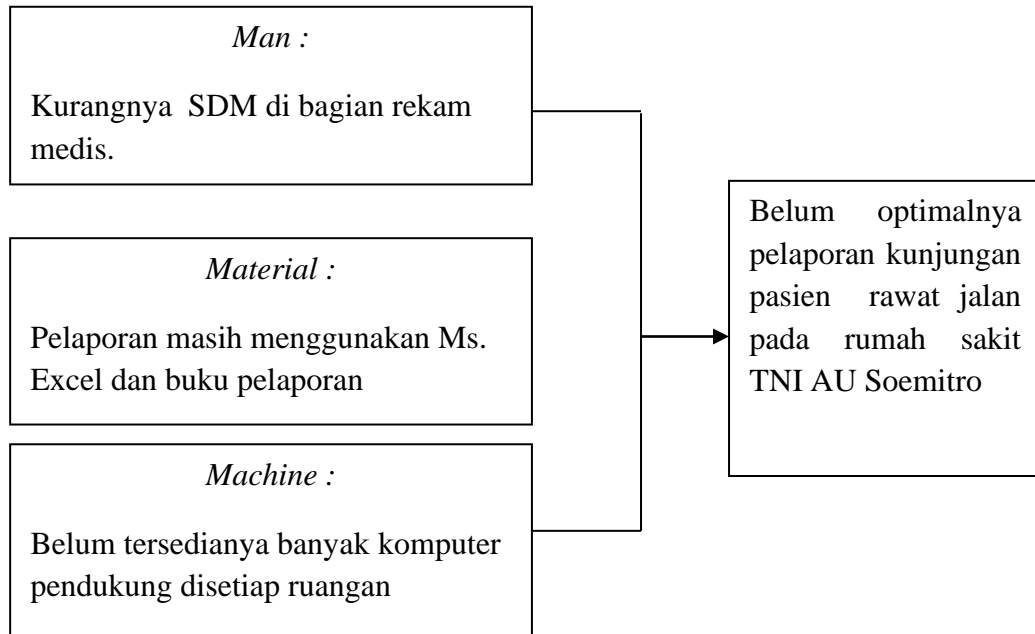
*Man :*

Kurangnya SDM di bagian rekam medis.

*Material :*

Pelaporan masih menggunakan Ms. Excel dan buku pelaporan

*Machine :*

Belum tersedianya banyak komputer pendukung disetiap ruangan

Belum optimalnya pelaporan kunjungan pasien rawat jalan pada rumah sakit TNI AU Soemitro